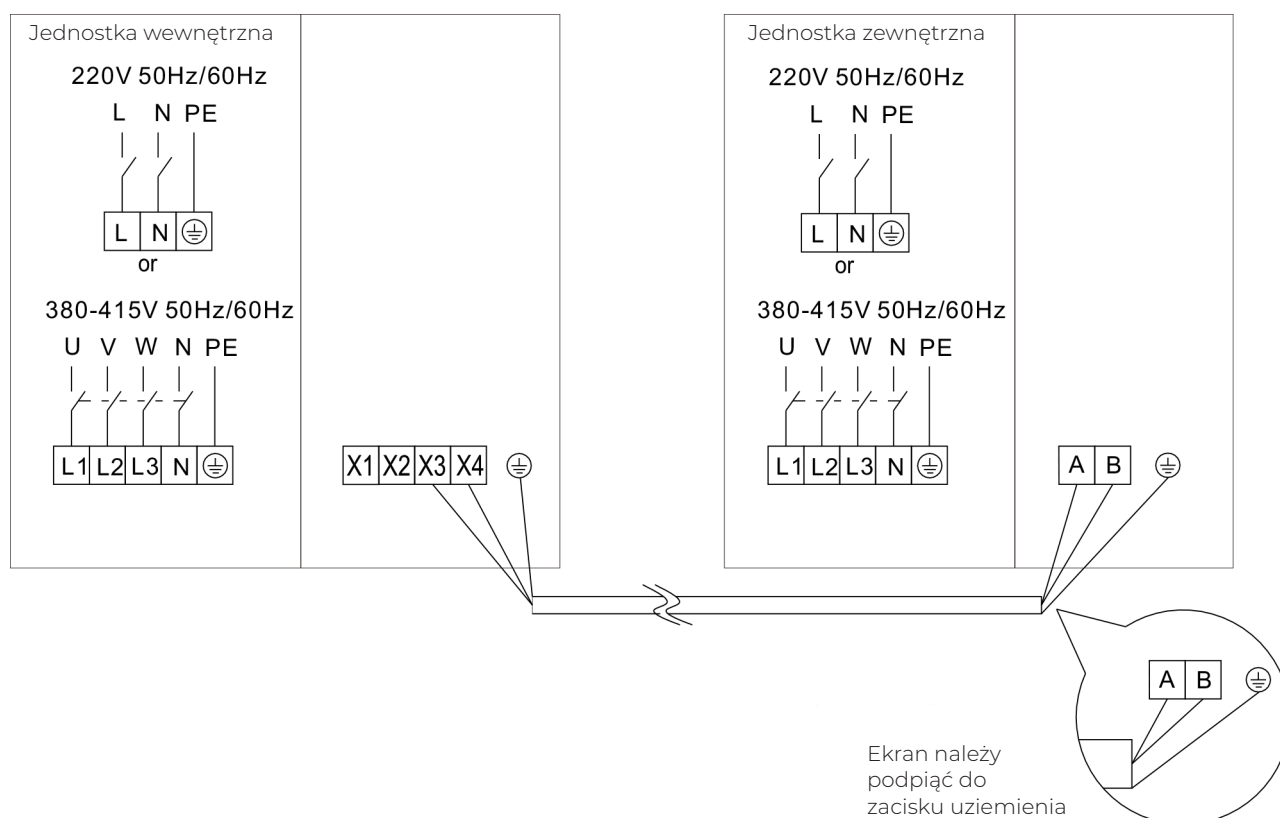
Jednostka wewnętrzna

220V 50Hz/60Hz

L N PE

L N ⏚

or

380-415V 50Hz/60Hz

U V W N PE

L1 L2 L3 N ⏚

X1 X2 X3 X4 ⏚

Jednostka zewnętrzna

220V 50Hz/60Hz

L N PE

L N ⏚

or

380-415V 50Hz/60Hz

U V W N PE

L1 L2 L3 N ⏚

A B ⏚

A B ⏚

Ekran należy podpiąć do zacisku uziemienia